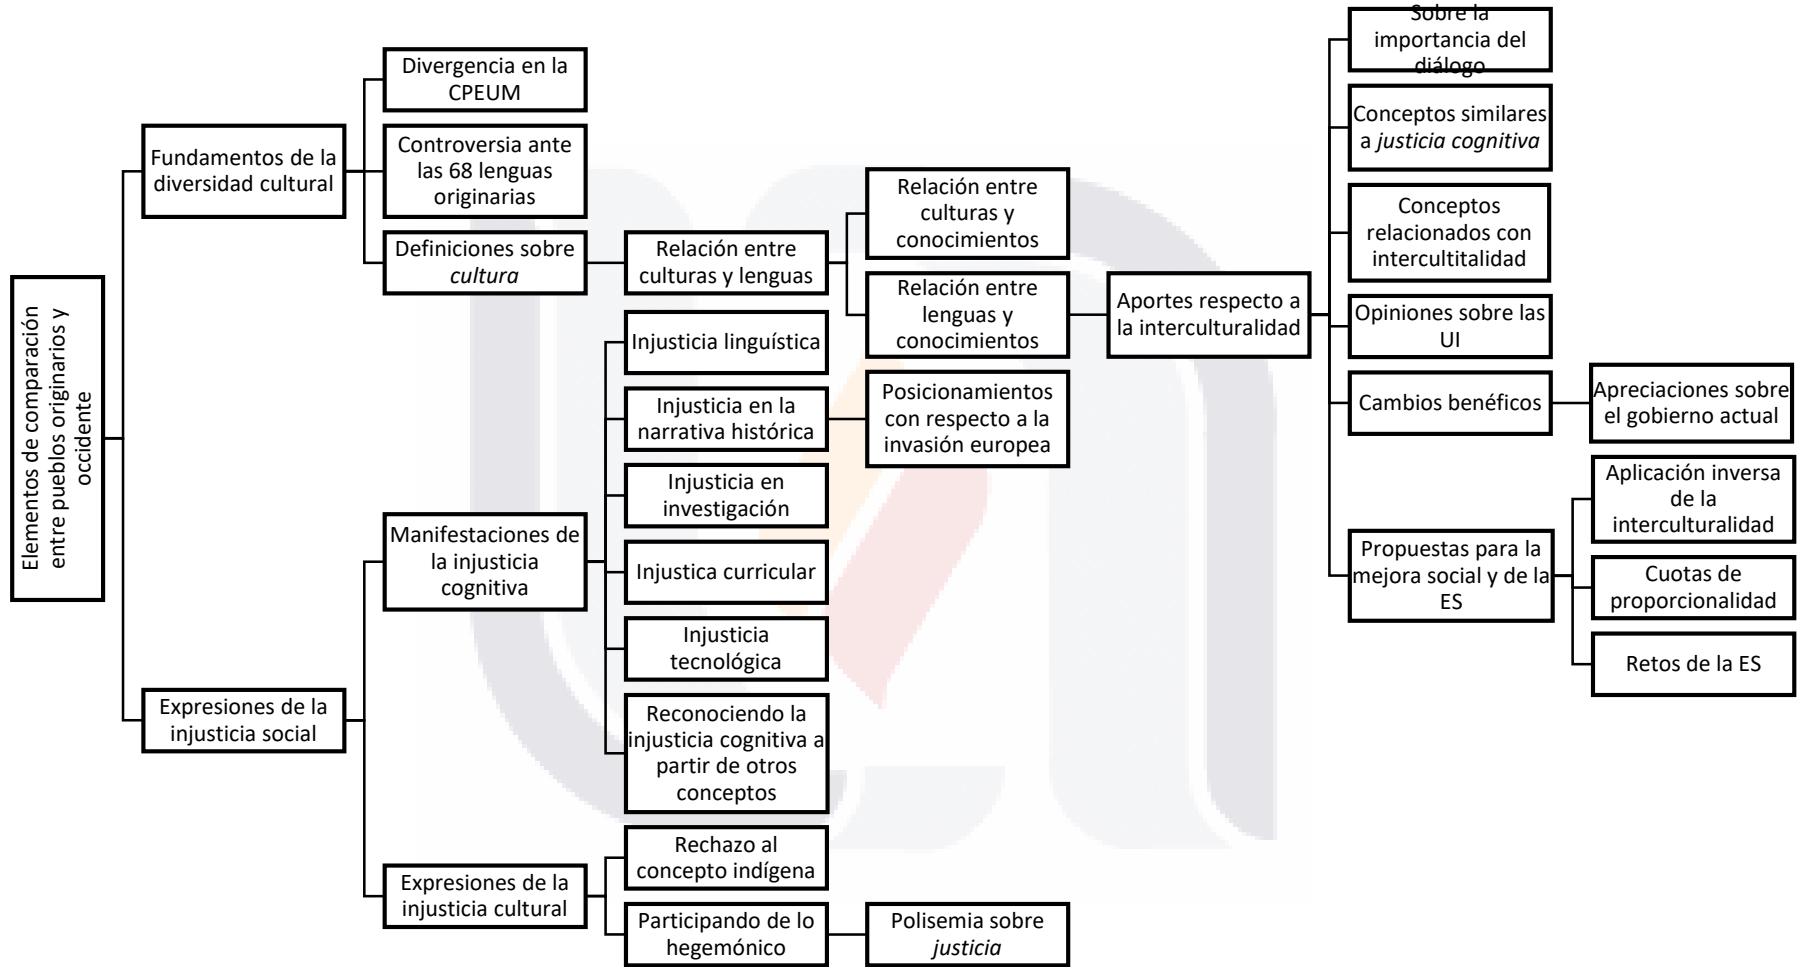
Elementos de comparación entre pueblos originarios y occidente

Fundamentos de la diversidad cultural

Divergencia en la CPEUM

Controversia ante las 68 lenguas originarias

Definiciones sobre *cultura*

Relación entre culturas y lenguas

Relación entre culturas y conocimientos

Relación entre lenguas y conocimientos

Aportes respecto a la interculturalidad

Sobre la importancia del diálogo

Conceptos similares a *justicia cognitiva*

Conceptos relacionados con intercultitalidad

Opiniones sobre las UI

Cambios benéficos

Apreciaciones sobre el gobierno actual

Propuestas para la mejora social y de la ES

Aplicación inversa de la interculturalidad

Cuotas de proporcionalidad

Retos de la ES

Expresiones de la injusticia social

Manifestaciones de la injusticia cognitiva

Injusticia linguística

Injusticia en la narrativa histórica

Posicionamientos con respecto a la invasión europea

Injusticia en investigación

Injustica curricular

Injusticia tecnológica

Reconociendo la injusticia cognitiva a partir de otros conceptos

Expresiones de la injusticia cultural

Rechazo al concepto indígena

Participando de lo hegemónico

Polisemia sobre *justicia*